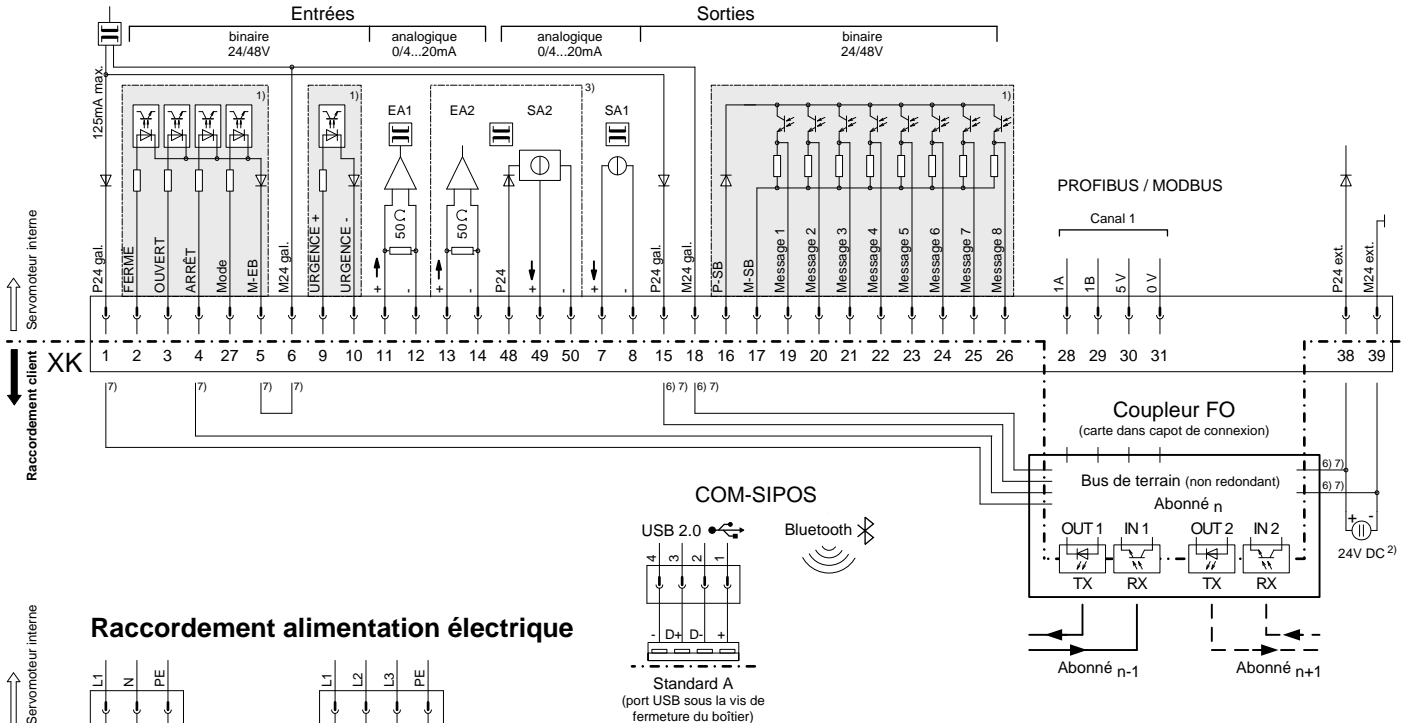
Entrées

binaire
24/48V

analogique
0/4...20mA

Sorties

analogique
0/4...20mA

binaire
24/48V

125mA max.

1)

1)

EA1

EA2

SA2

3)

SA1

1)

$50\,\Omega$

$50\,\Omega$

PROFIBUS / MODBUS

Canal 1

Servomoteur interne

P24 gal.
FERMÉ
OUVERT
ARRÊT
Mode
M-EB
M24 gal.
URGENCE +
URGENCE -
+
-
+
-
P24
+
-
+
-
P24 gal.
M24 gal.
P-SB
M-SB
Message 1
Message 2
Message 3
Message 4
Message 5
Message 6
Message 7
Message 8
1A
1B
5 V
0 V
P24 ext.
M24 ext.

XK

1 2 3 4 27 5 6 9 10 11 12 13 14 48 49 50 7 8 15 18 16 17 19 20 21 22 23 24 25 26 28 29 30 31 38 39

Raccordement client

7)
7)
7)
7)
6) 7)
6) 7)

Coupleur FO
(carte dans capot de connexion)

Bus de terrain (non redondant)
Abonné n

6) 7)
6) 7)

OUT 1
IN 1
OUT 2
IN 2
TX
RX
TX
RX

24V DC 2)

COM-SIPOS

USB 2.0

Bluetooth

4 3 2 1

- D+ D- +

Standard A
(port USB sous la vis de fermeture du boîtier)

Abonné n-1

Abonné n+1

Raccordement alimentation électrique

Servomoteur interne

L1 N PE

L1 L2 L3 PE